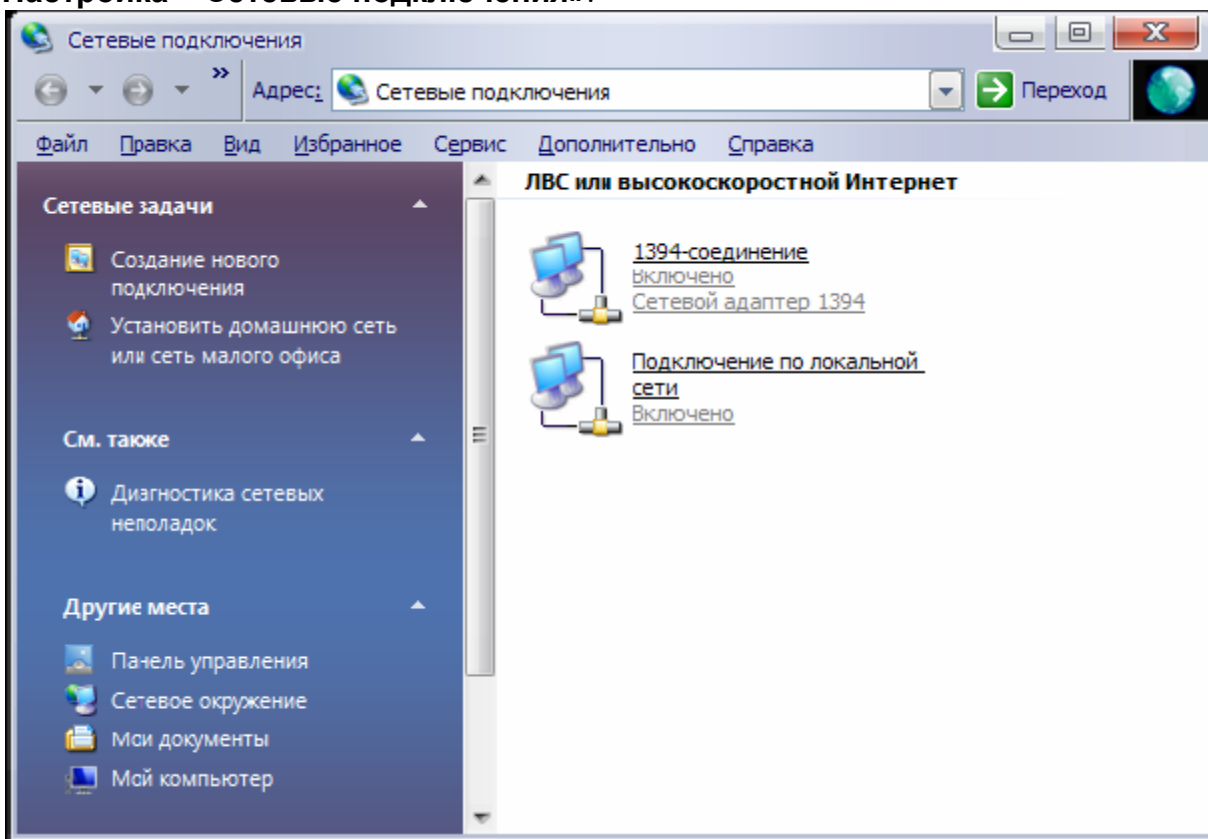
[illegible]

Сетевые подключения

Адрес: Сетевые подключения

Переход

Файл Правка Вид Избранное Сервис Дополнительно Справка

Сетевые задачи

Создание нового подключения

Установить домашнюю сеть или сеть малого офиса

См. также

Диагностика сетевых неполадок

Другие места

Панель управления

Сетевое окружение

Мои документы

Мой компьютер

ЛВС или высокоскоростной Интернет

1394-соединение
Включено
Сетевой адаптер 1394

Подключение по локальной сети
Включено